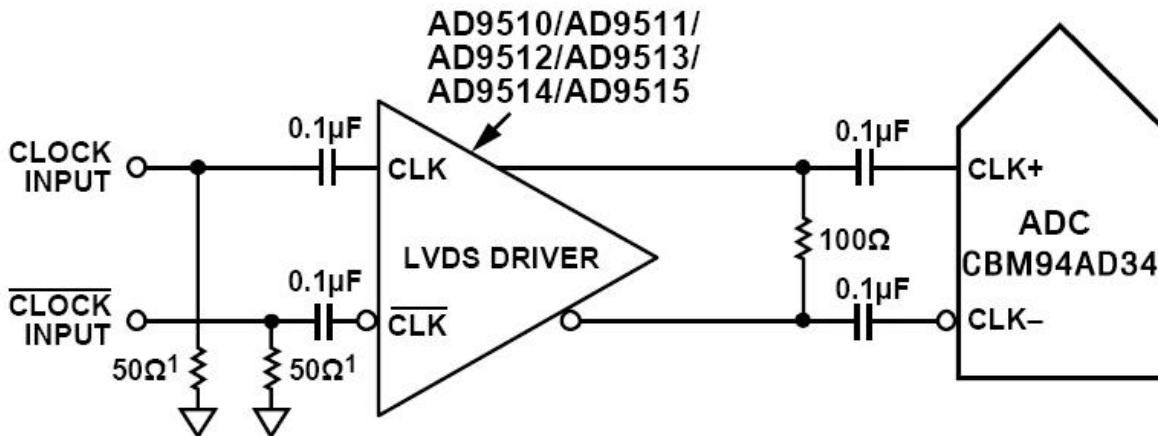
AD9510/AD9511/
AD9512/AD9513/
AD9514/AD9515

CLOCK INPUT

$\overline{\text{CLOCK}}$ INPUT

0.1µF

CLK

0.1µF

$\overline{\text{CLK}}$

LVDS DRIVER

50Ω$^1$

50Ω$^1$

0.1µF

100Ω

0.1µF

CLK+

ADC
CBM94AD34

CLK–